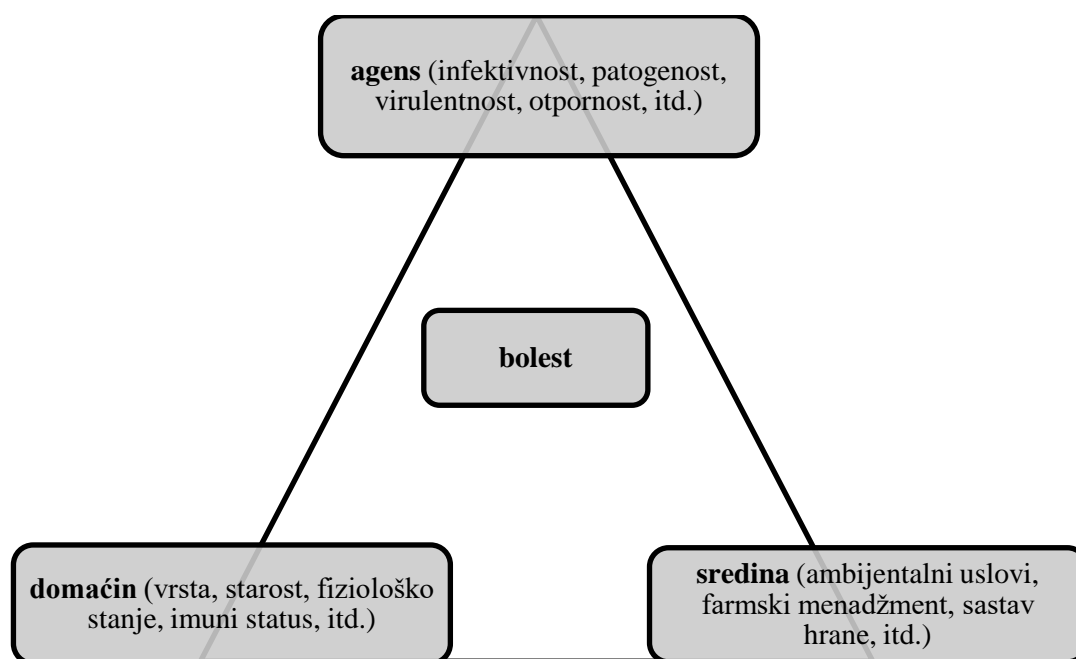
**agens** (infektivnost, patogenost, virulentnost, otpornost, itd.)

**bolest**

**domaćin** (vrsta, starost, fiziološko stanje, imuni status, itd.)

**sredina** (ambijentalni uslovi, farmski menadžment, sastav hrane, itd.)